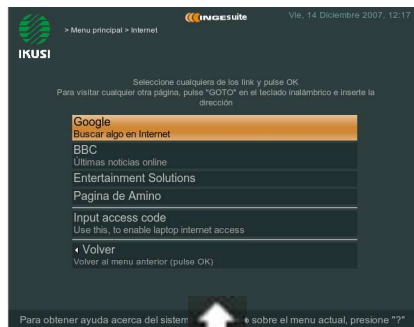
IKUSI

> Menu principal > Internet

INGEsuite

Vie, 14 Diciembre 2007, 12:17

Seleccione cualquiera de los link y pulse OK
Para visitar cualquier otra página, pulse "GOTO" en el teclado inalámbrico e inserte la dirección

Google
Buscar algo en Internet

BBC
Últimas noticias online

Entertainment Solutions

Pagina de Amino

Input access code
Use this, to enable laptop internet access

◂ Volver
Volver al menu anterior (pulse OK)

Para obtener ayuda acerca del sistem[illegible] sobre el menu actual, presione "?"